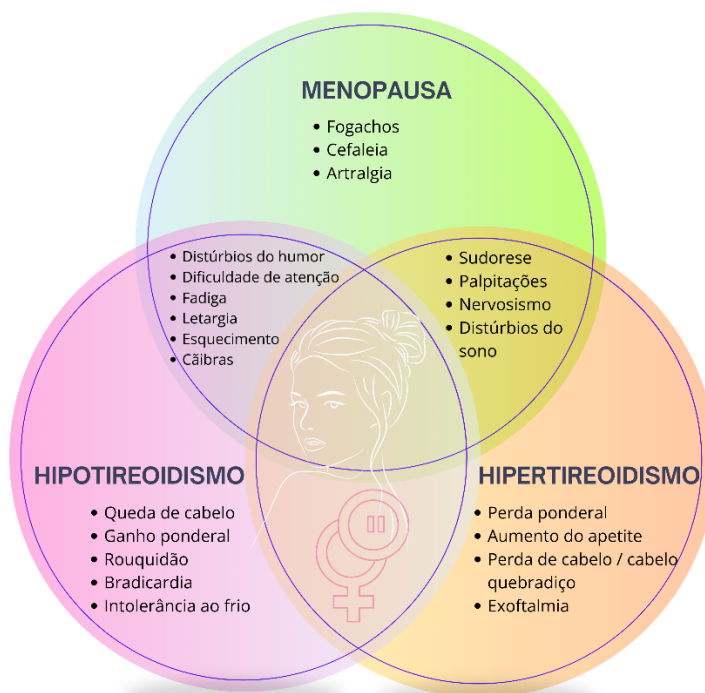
MENOPAUSA

- Fogachos
- Cefaleia
- Artralgia

- Distúrbios do humor
- Dificuldade de atenção
- Fadiga
- Letargia
- Esquecimento
- Cãibras

- Sudorese
- Palpitações
- Nervosismo
- Distúrbios do sono

HIPOTIREOIDISMO

- Queda de cabelo
- Ganho ponderal
- Rouquidão
- Bradicardia
- Intolerância ao frio

HIPERTIREOIDISMO

- Perda ponderal
- Aumento do apetite
- Perda de cabelo / cabelo quebradiço
- Exoftalmia